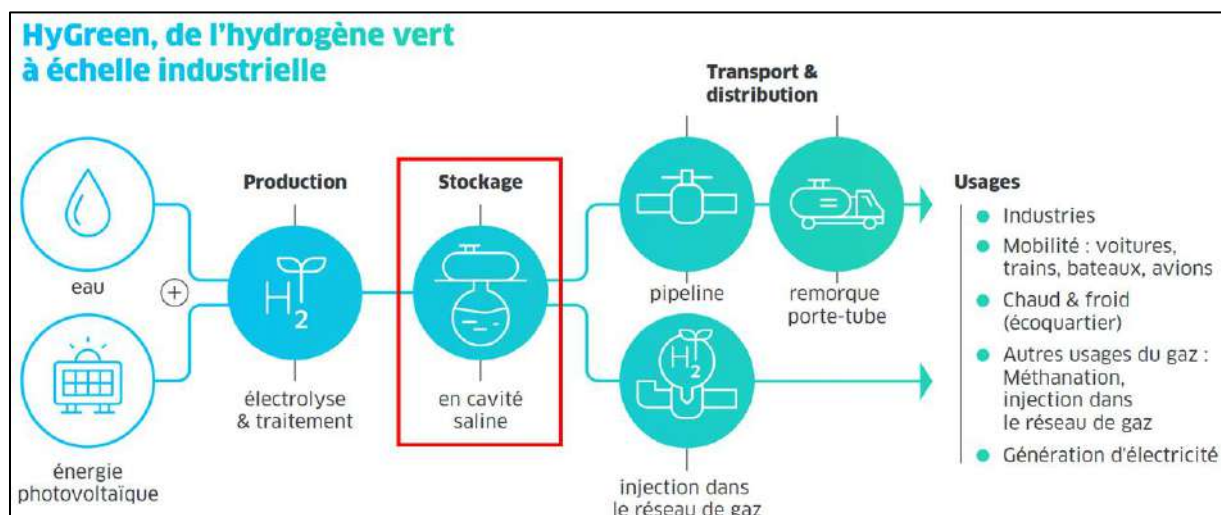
HyGreen, de l'hydrogène vert à échelle industrielle

Transport & distribution

eau

+

énergie photovoltaïque

Production

$H_2$

électrolyse & traitement

Stockage

en cavité saline

pipeline

remorque porte-tube

$H_2$

injection dans le réseau de gaz

Usages

- Industries
- Mobilité : voitures, trains, bateaux, avions
- Chaud & froid (écoquartier)
- Autres usages du gaz : Méthanation, injection dans le réseau de gaz
- Génération d'électricité